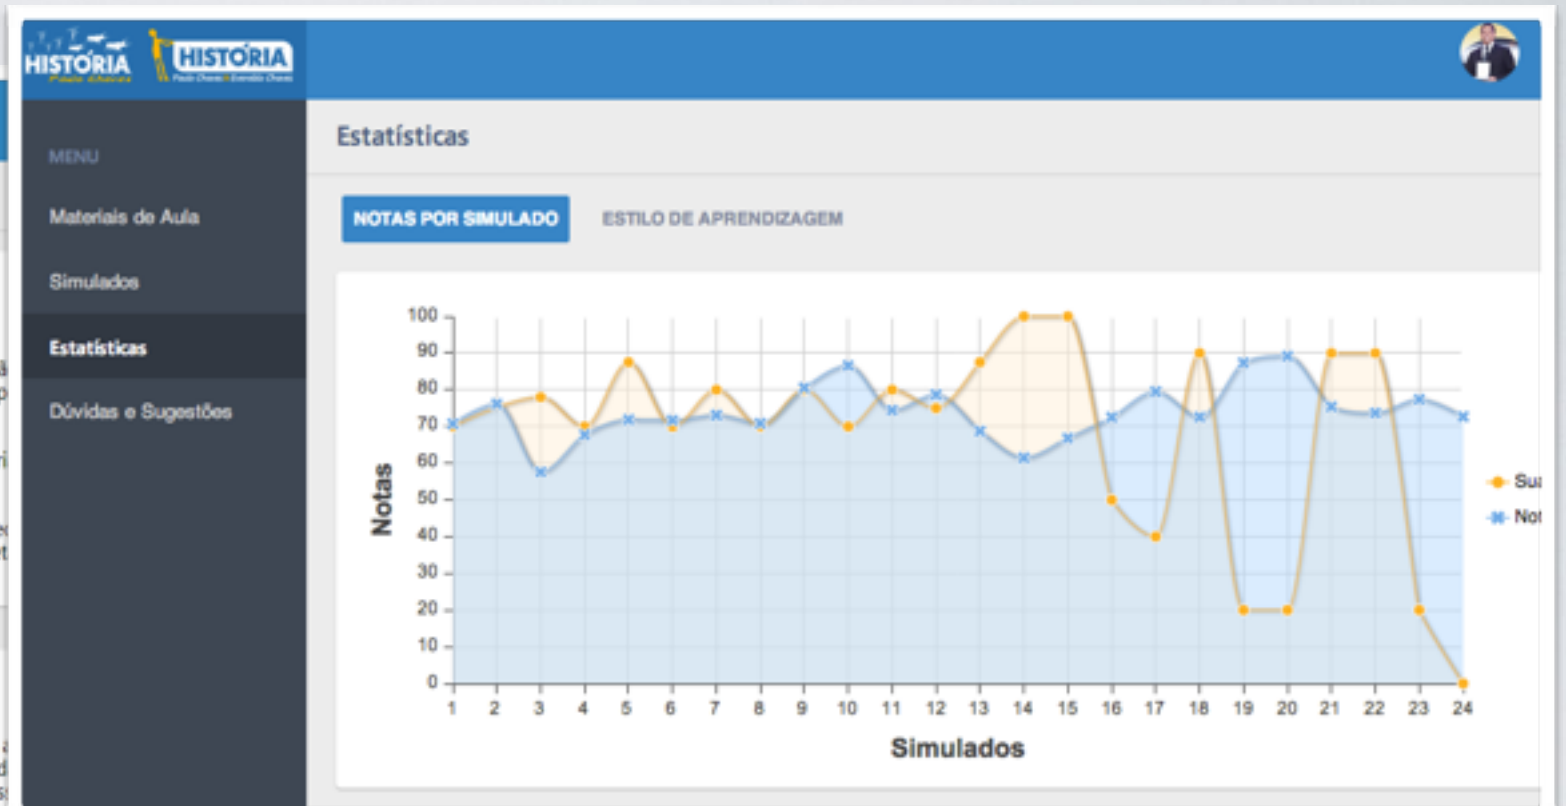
HISTÓRIA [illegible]

HISTÓRIA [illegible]

MENU

Materiais de Aula

Simulados

Estatísticas

Dúvidas e Sugestões

Estatísticas

NOTAS POR SIMULADO

ESTILO DE APRENDIZAGEM

100
90
80
70
60
50
40
30
20
10
0

Notas

1 2 3 4 5 6 7 8 9 10 11 12 13 14 15 16 17 18 19 20 21 22 23 24

Simulados

Su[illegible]

No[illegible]